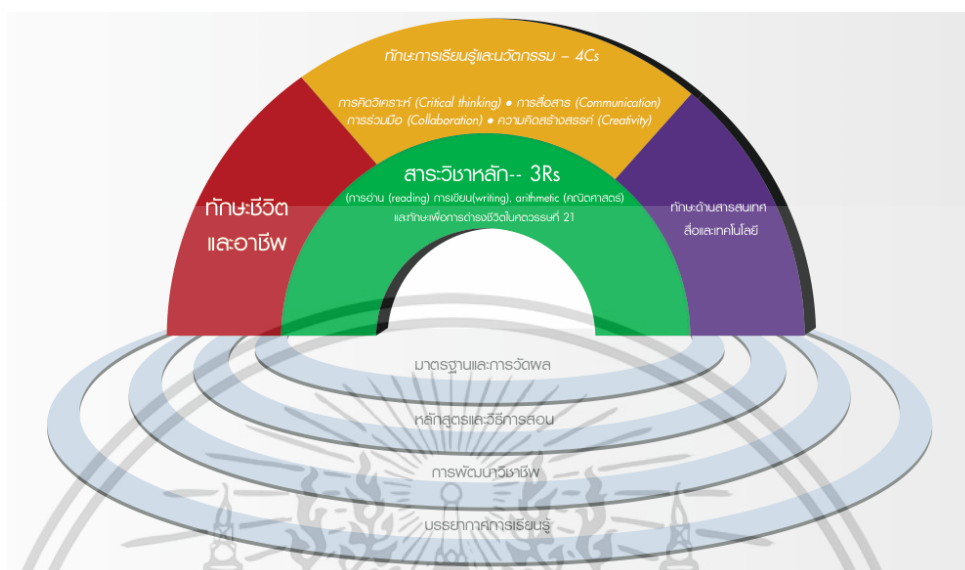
ทักษะการเรียนรู้และนวัตกรรม – 4Cs

การคิดวิเคราะห์ (Critical thinking) ● การสื่อสาร (Communication)
การร่วมมือ (Collaboration) ● ความคิดสร้างสรรค์ (Creativity)

ทักษะชีวิต และอาชีพ

สาระวิชาหลัก-- 3Rs

(การอ่าน (reading) การเขียน(writing), arithmetic (คณิตศาสตร์)
และทักษะเพื่อการดำรงชีวิตในศตวรรษที่ 21

ทักษะด้านสารสนเทศ สื่อและเทคโนโลยี

มาตรฐานและการวัดผล

หลักสูตรและวิธีการสอน

การพัฒนาวิชาชีพ

บรรยากาศการเรียนรู้